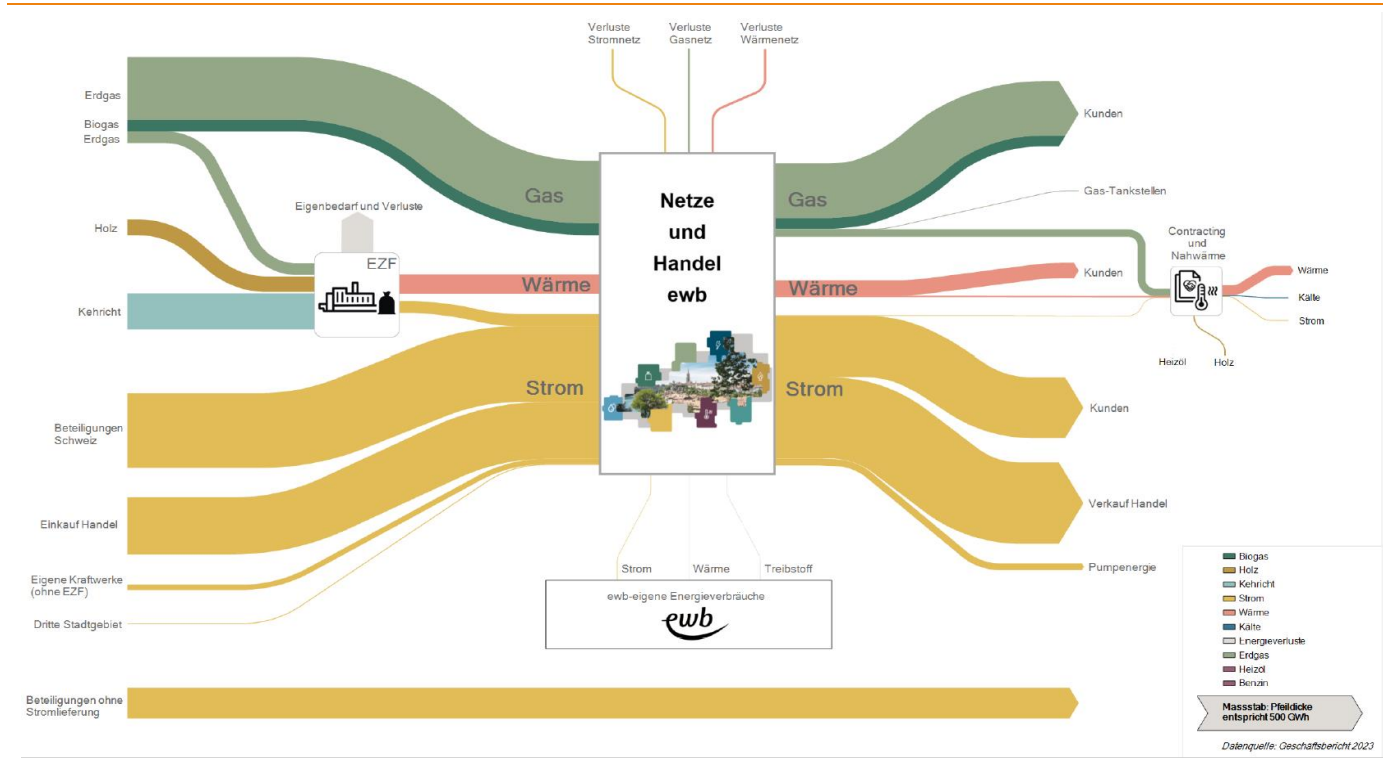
Verluste Stromnetz

Verluste Gasnetz

Verluste Wärmenetz

Erdgas

Biogas

Erdgas

Holz

Kehricht

Beteiligungen Schweiz

Einkauf Handel

Eigene Kraftwerke (ohne EZF)

Dritte Stadtgebiet

Beteiligungen ohne Stromlieferung

Eigenbedarf und Verluste

EZF

Gas

Wärme

Strom

Netze und Handel ewb

Gas

Wärme

Strom

Kunden

Gas-Tankstellen

Kunden

Contracting und Nahwärme

Wärme

Kälte

Strom

Heizöl

Holz

Kunden

Verkauf Handel

Pumpenergie

Strom

Wärme

Treibstoff

ewb-eigene Energieverbräuche

ewb

Biogas
Holz
Kehricht
Strom
Wärme
Kälte
Energieverluste
Erdgas
Heizöl
Benzin

Masstab: Pfeildicke entspricht 500 GWh

Datenquelle: Geschäftsbericht 2023